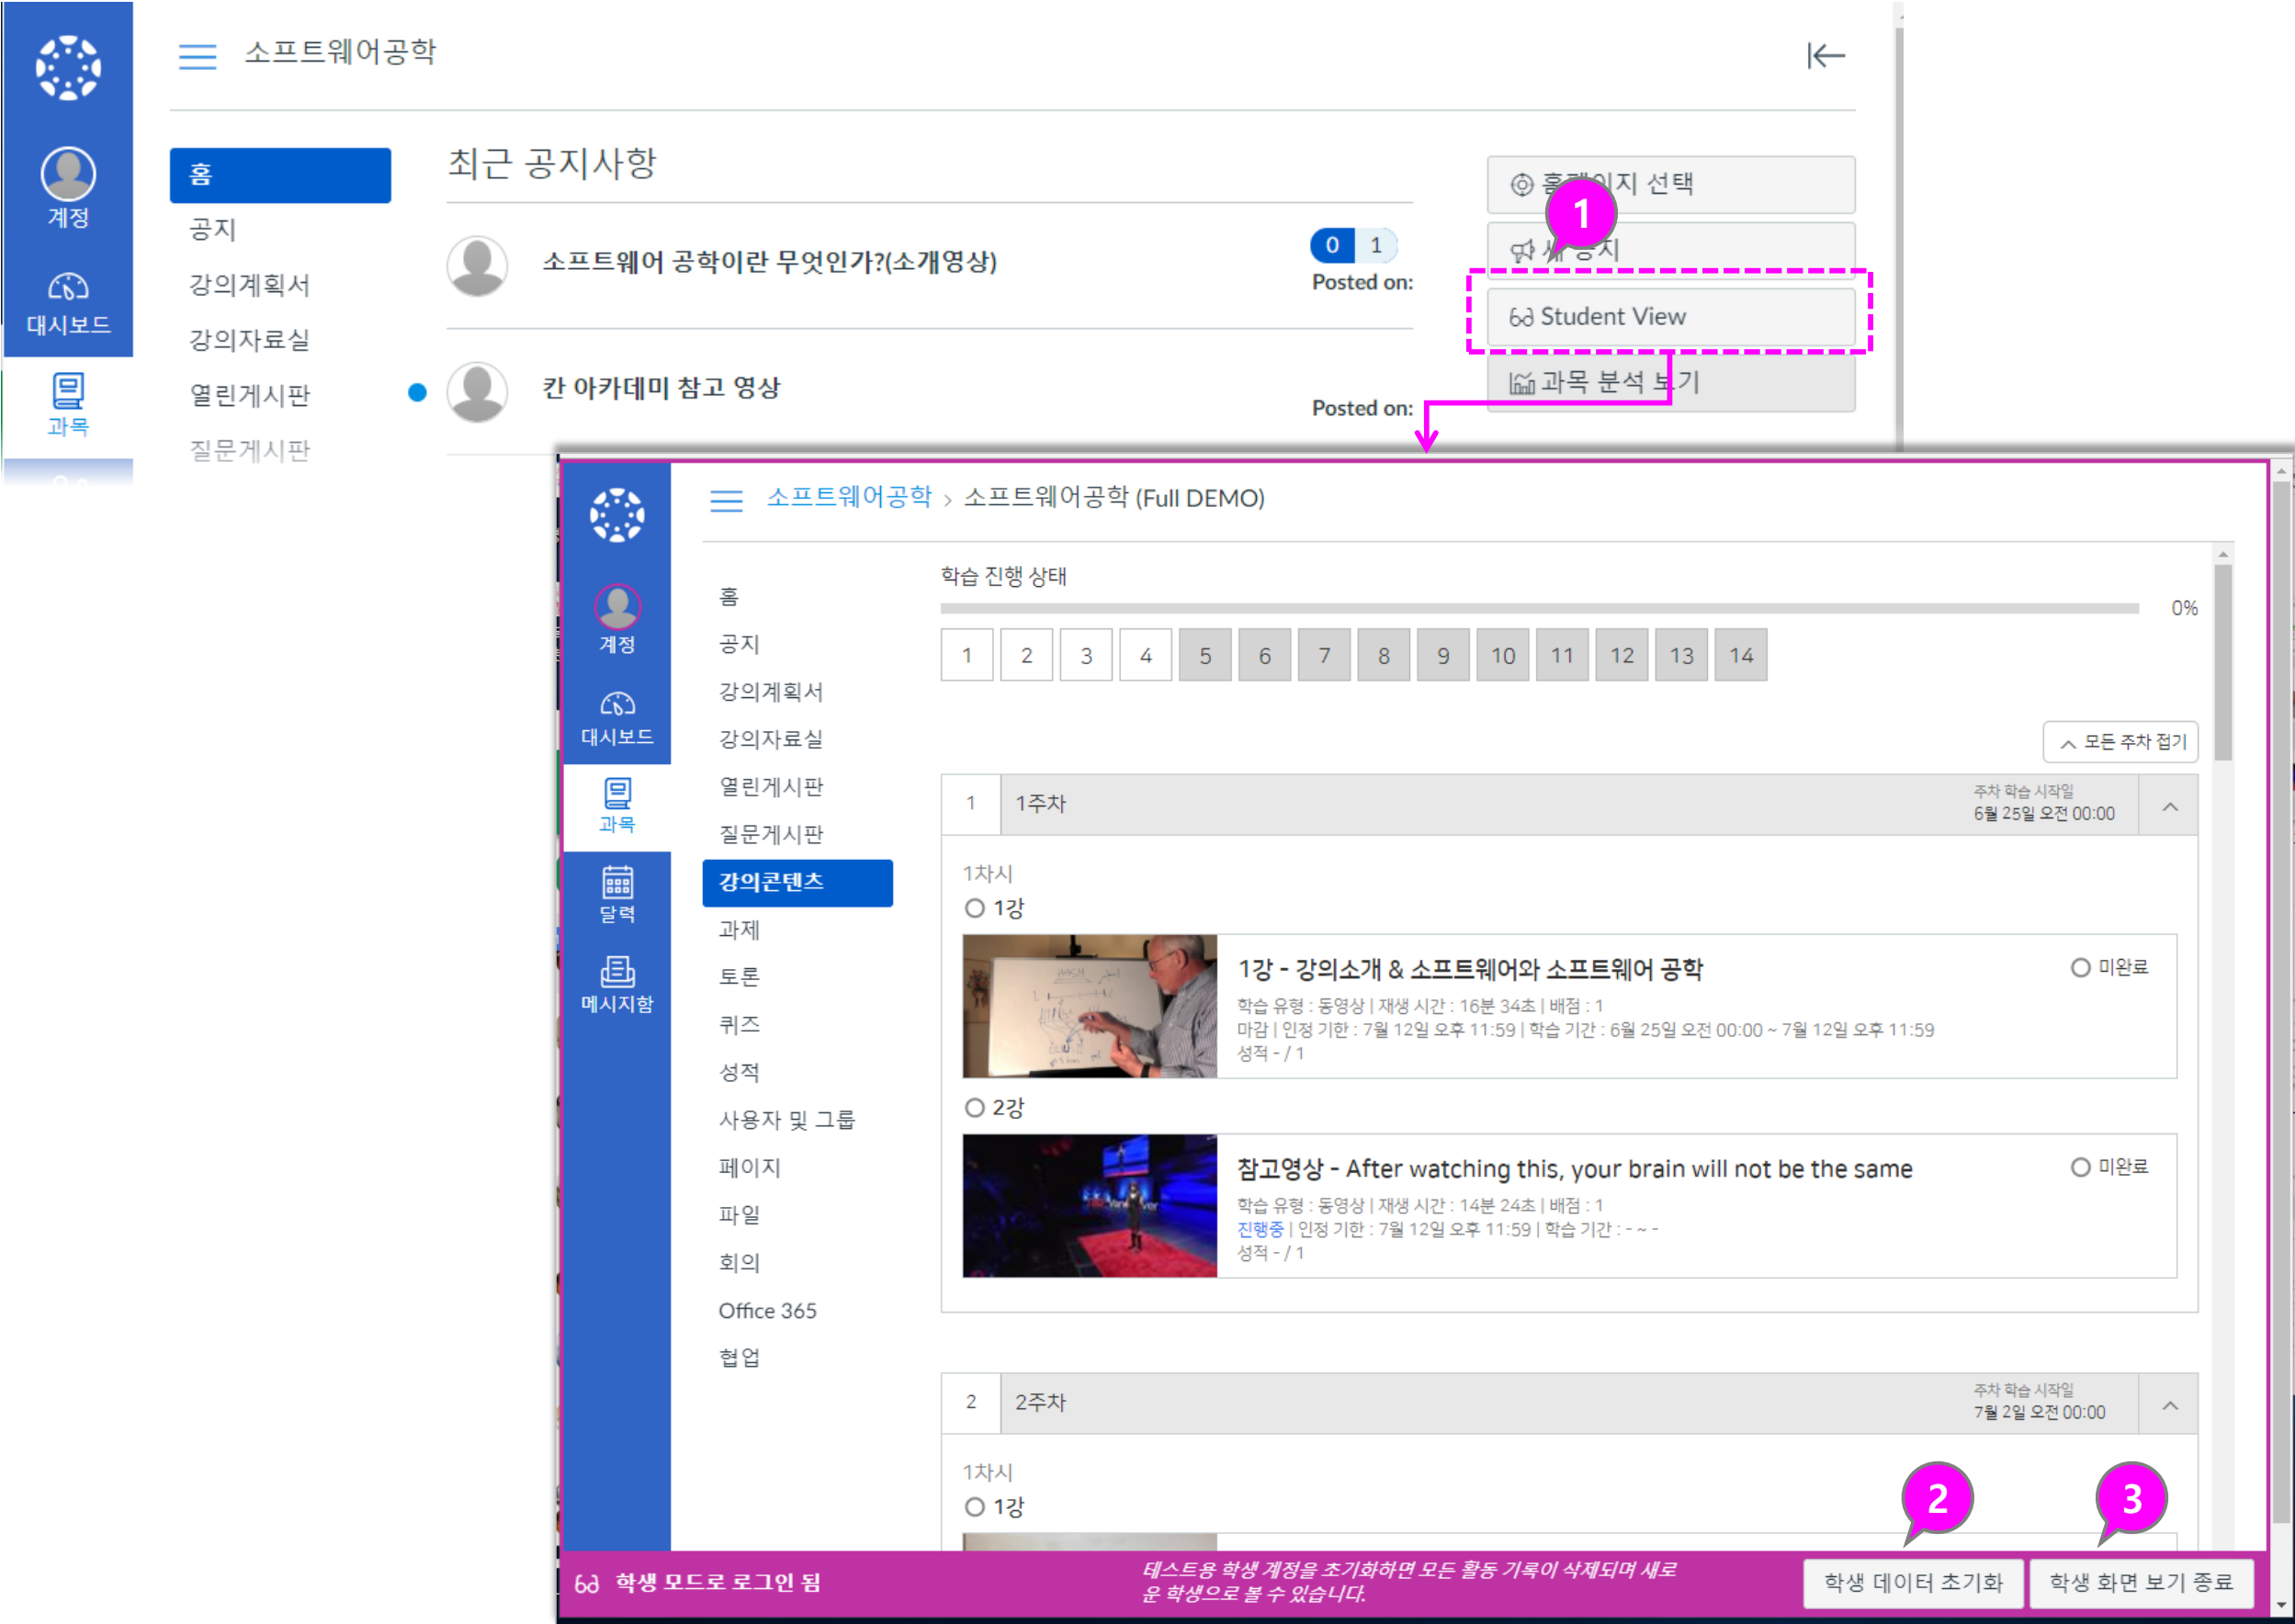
계정
대시보드
과목

소프트웨어공학

홈
공지
강의계획서
강의자료실
열린게시판
질문게시판

최근 공지사항

소프트웨어 공학이란 무엇인가?(소개영상)
0 1
Posted on:

칸 아카데미 참고 영상
Posted on:

홈페이지 선택
1
새 공지
Student View
과목 분석 보기

계정
대시보드
과목
달력
메시지함

소프트웨어공학 › 소프트웨어공학 (Full DEMO)

홈
공지
강의계획서
강의자료실
열린게시판
질문게시판
강의콘텐츠
과제
토론
퀴즈
성적
사용자 및 그룹
페이지
파일
회의
Office 365
협업

학습 진행 상태
0%

| 1 | 2 | 3 | 4 | 5 | 6 | 7 | 8 | 9 | 10 | 11 | 12 | 13 | 14 |
|---|---|---|---|---|---|---|---|---|---|---|---|---|---|

모든 주차 접기

1 1주차
주차 학습 시작일
6월 25일 오전 00:00

1차시
1강

1강 - 강의소개 & 소프트웨어와 소프트웨어 공학
미완료
학습 유형 : 동영상 | 재생 시간 : 16분 34초 | 배점 : 1
마감 | 인정 기한 : 7월 12일 오후 11:59 | 학습 기간 : 6월 25일 오전 00:00 ~ 7월 12일 오후 11:59
성적 - / 1

2강

참고영상 - After watching this, your brain will not be the same
미완료
학습 유형 : 동영상 | 재생 시간 : 14분 24초 | 배점 : 1
진행중 | 인정 기한 : 7월 12일 오후 11:59 | 학습 기간 : - ~ -
성적 - / 1

2 2주차
주차 학습 시작일
7월 2일 오전 00:00

1차시
1강

2
3

학생 모드로 로그인 됨
테스트용 학생 계정을 초기화하면 모든 활동 기록이 삭제되며 새로운 학생으로 볼 수 있습니다.
학생 데이터 초기화
학생 화면 보기 종료